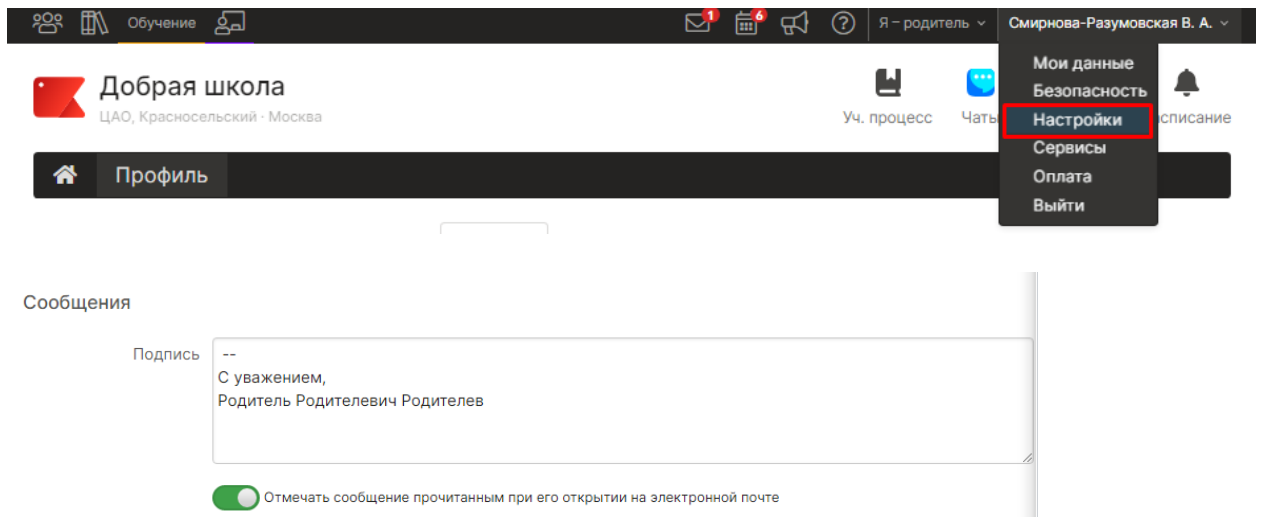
Обучение

1 6

Я – родитель

Смирнова-Разумовская В. А.

Мои данные
Безопасность
Настройки
Сервисы
Оплата
Выйти

Добрая школа
ЦАО, Красносельский · Москва

Уч. процесс

Чаты

списание

Профиль

Сообщения

Подпись

--
С уважением,
Родитель Родителевич Родителев

Отмечать сообщение прочитанным при его открытии на электронной почте